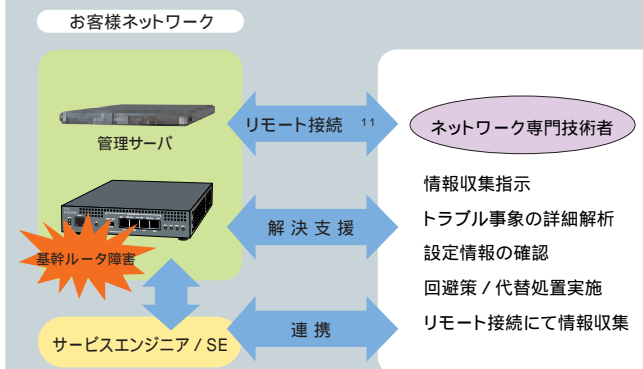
お客様ネットワーク

管理サーバ

リモート接続 ¹¹

ネットワーク専門技術者

情報収集指示
トラブル事象の詳細解析
設定情報の確認
回避策 / 代替処置実施
リモート接続にて情報収集

解決支援

基幹ルータ障害

連携

サービスエンジニア / SE